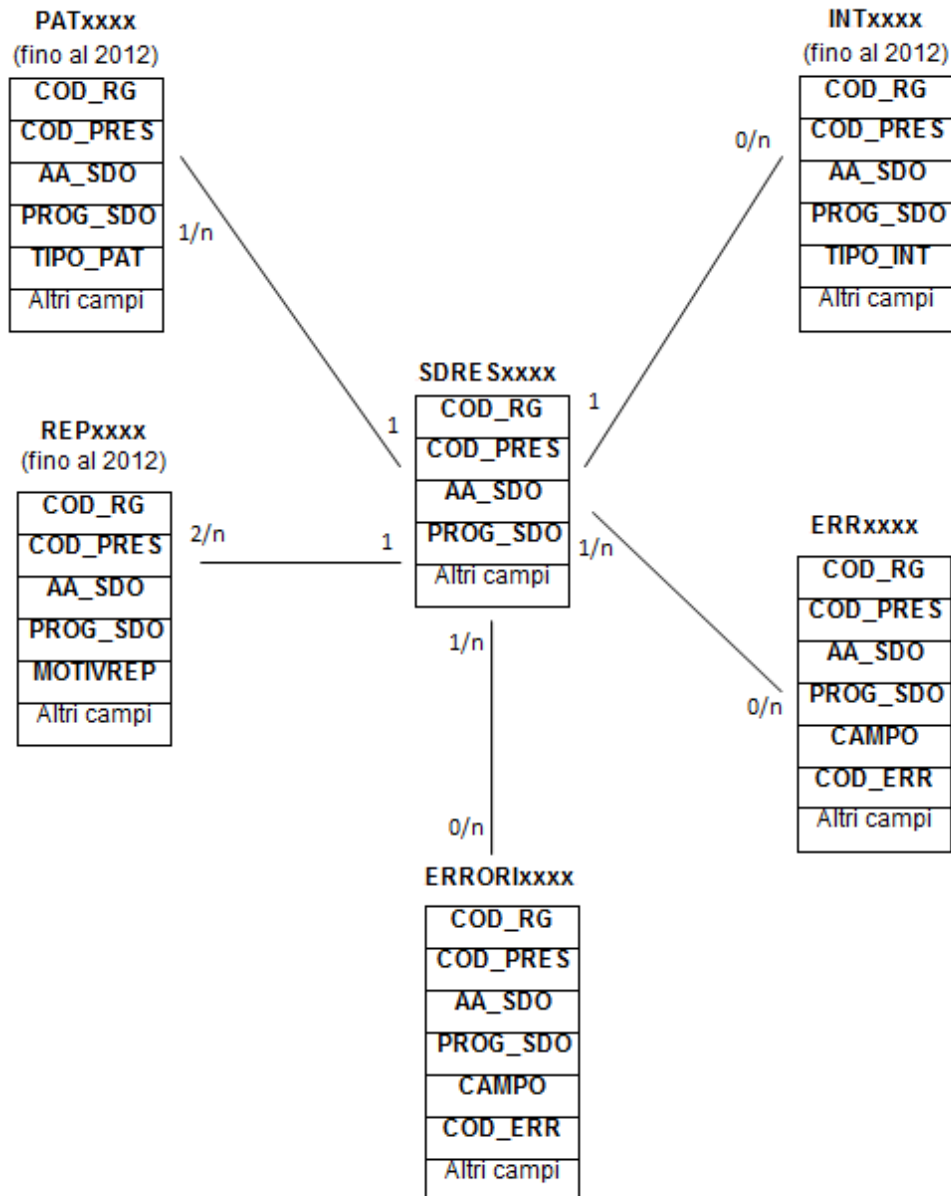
PATxxxx
(fino al 2012)

| COD_RG |
|---|
| COD_PRES |
| AA_SDO |
| PROG_SDO |
| TIPO_PAT |
| Altri campi |

1/n

INTxxxx
(fino al 2012)

| COD_RG |
|---|
| COD_PRES |
| AA_SDO |
| PROG_SDO |
| TIPO_INT |
| Altri campi |

0/n

SDRESxxxx

| COD_RG |
|---|
| COD_PRES |
| AA_SDO |
| PROG_SDO |
| Altri campi |

1

1

REPxxxx
(fino al 2012)

| COD_RG |
|---|
| COD_PRES |
| AA_SDO |
| PROG_SDO |
| MOTIVREP |
| Altri campi |

2/n

1

1/n

ERRxxxx

| COD_RG |
|---|
| COD_PRES |
| AA_SDO |
| PROG_SDO |
| CAMPO |
| COD_ERR |
| Altri campi |

0/n

1/n

0/n

ERRORIxxxx

| COD_RG |
|---|
| COD_PRES |
| AA_SDO |
| PROG_SDO |
| CAMPO |
| COD_ERR |
| Altri campi |